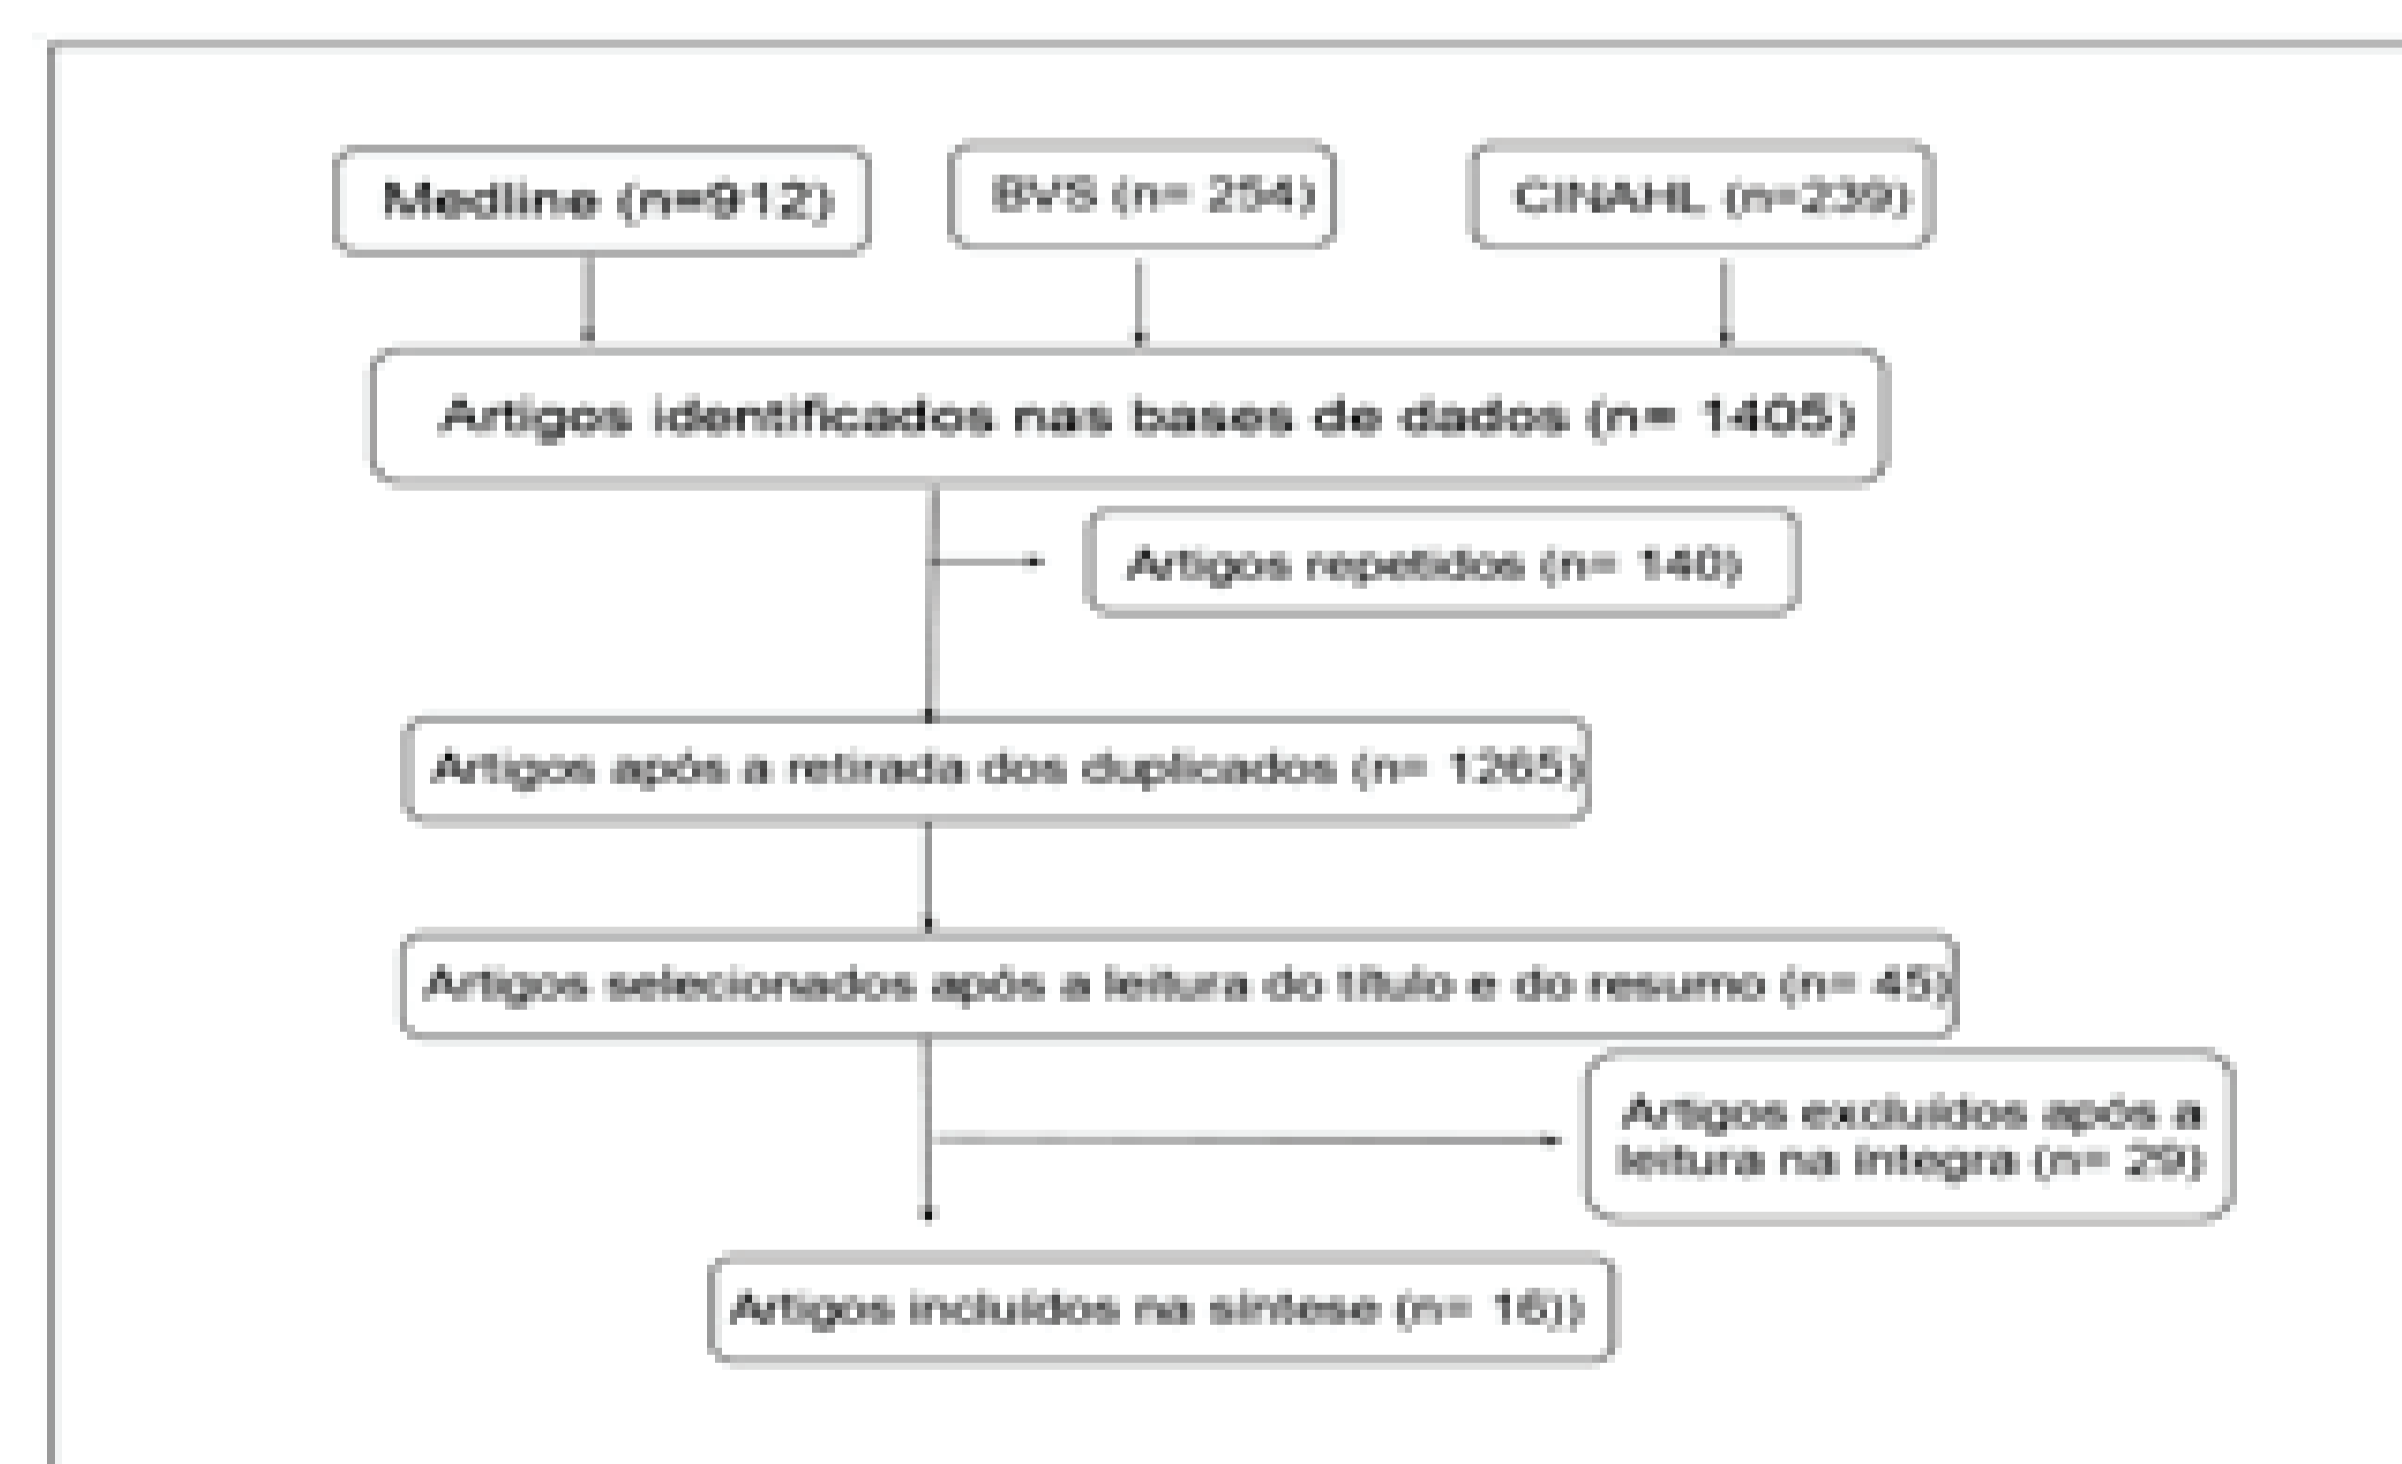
Medline (n=912)

BVS (n= 254)

CINAHL (n=239)

Artigos identificados nas bases de dados (n= 1405)

Artigos repetidos (n= 140)

Artigos após a retirada dos duplicados (n= 1265)

Artigos selecionados após a leitura do título e do resumo (n= 45)

Artigos excluidos após a leitura na integra (n= 29)

Artigos incluidos na sintese (n= 16))